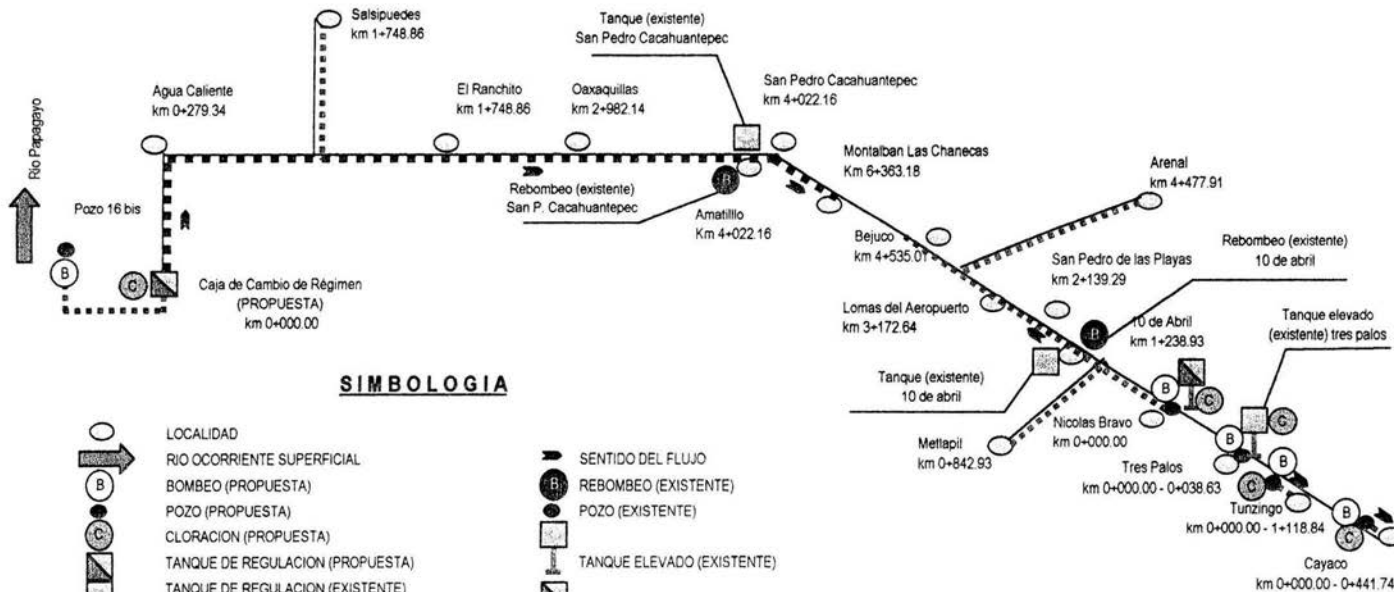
Salsipuedes
km 1+748.86

Tanque (existente)
San Pedro Cacahuantepec

Agua Caliente
km 0+279.34

El Ranchito
km 1+748.86

Oaxaquillas
km 2+982.14

San Pedro Cacahuantepec
km 4+022.16

Rio Papagayo

Montalban Las Chanecas
Km 6+363.18

Arenal
km 4+477.91

Rebombeo (existente)
San P. Cacahuantepec

Amatilllo
Km 4+022.16

Pozo 16 bis

Bejuco
km 4+535.01

Rebombeo (existente)
10 de abril

San Pedro de las Playas
km 2+139.29

Caja de Cambio de Régimen
(PROPUESTA)
km 0+000.00

Lomas del Aeropuerto
km 3+172.64

10 de Abril
km 1+238.93

Tanque elevado
(existente) tres palos

Tanque (existente)
10 de abril

SIMBOLOGIA

Nicolas Bravo
km 0+000.00

Metlapil
km 0+842.93

Tres Palos
km 0+000.00 - 0+038.63

Tunzingo
km 0+000.00 - 1+118.84

Cayaco
km 0+000.00 - 0+441.74

LOCALIDAD
RIO OCORRIENTE SUPERFICIAL
BOMBEO (PROPUESTA)
POZO (PROPUESTA)
CLORACION (PROPUESTA)
TANQUE DE REGULACION (PROPUESTA)
TANQUE DE REGULACION (EXISTENTE)

SENTIDO DEL FLUJO
REBOMBEO (EXISTENTE)
POZO (EXISTENTE)
TANQUE ELEVADO (EXISTENTE)